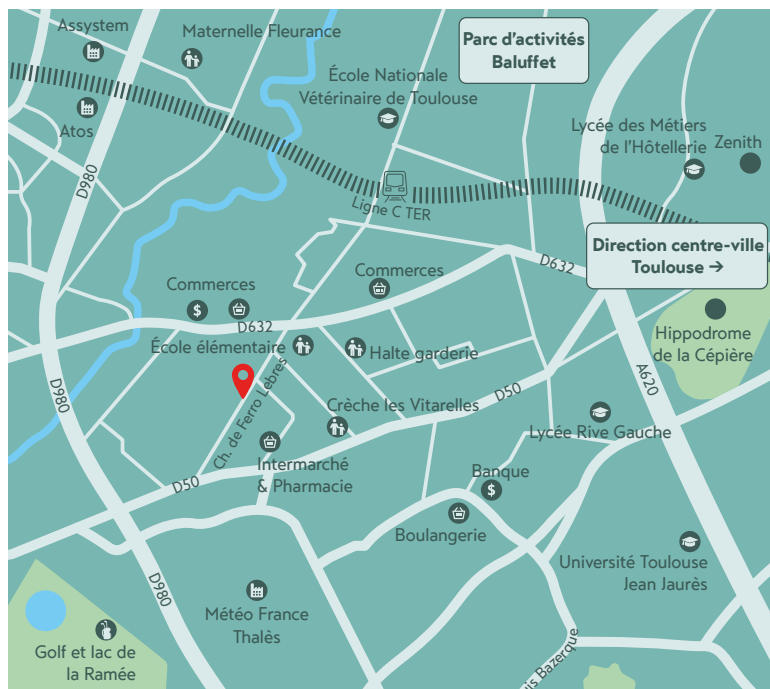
Assystem
Maternelle Fleurance
Parc d'activités Baluffet
École Nationale Vétérinaire de Toulouse
Atos
Lycée des Métiers de l'Hôtellerie
Zenith
D980
Ligne C TER
Direction centre-ville Toulouse →
D632
Commerces
Commerces
D632
Hippodrome de la Cépière
École élémentaire
Halte garderie
D980
Ch. de Ferro Lèbres
Crèche les Vitarelles
D50
A620
Lycée Rive Gauche
Intermarché & Pharmacie
Banque
D50
Boulangerie
Université Toulouse Jean Jaurès
D980
Météo France Thalès
Golf et lac de la Ramée
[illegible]is Bazerque